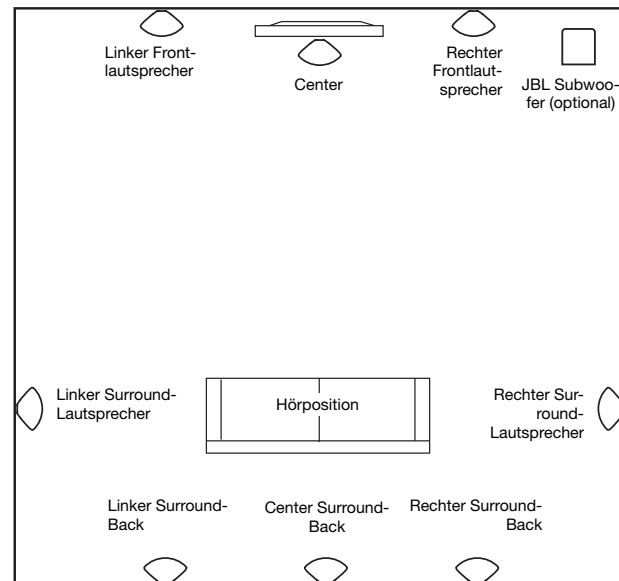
Linker Frontlautsprecher

Center

Rechter Frontlautsprecher

JBL Subwoofer (optional)

Linker Surround-Lautsprecher

Hörposition

Rechter Surround-Lautsprecher

Linker Surround-Back

Center Surround-Back

Rechter Surround-Back